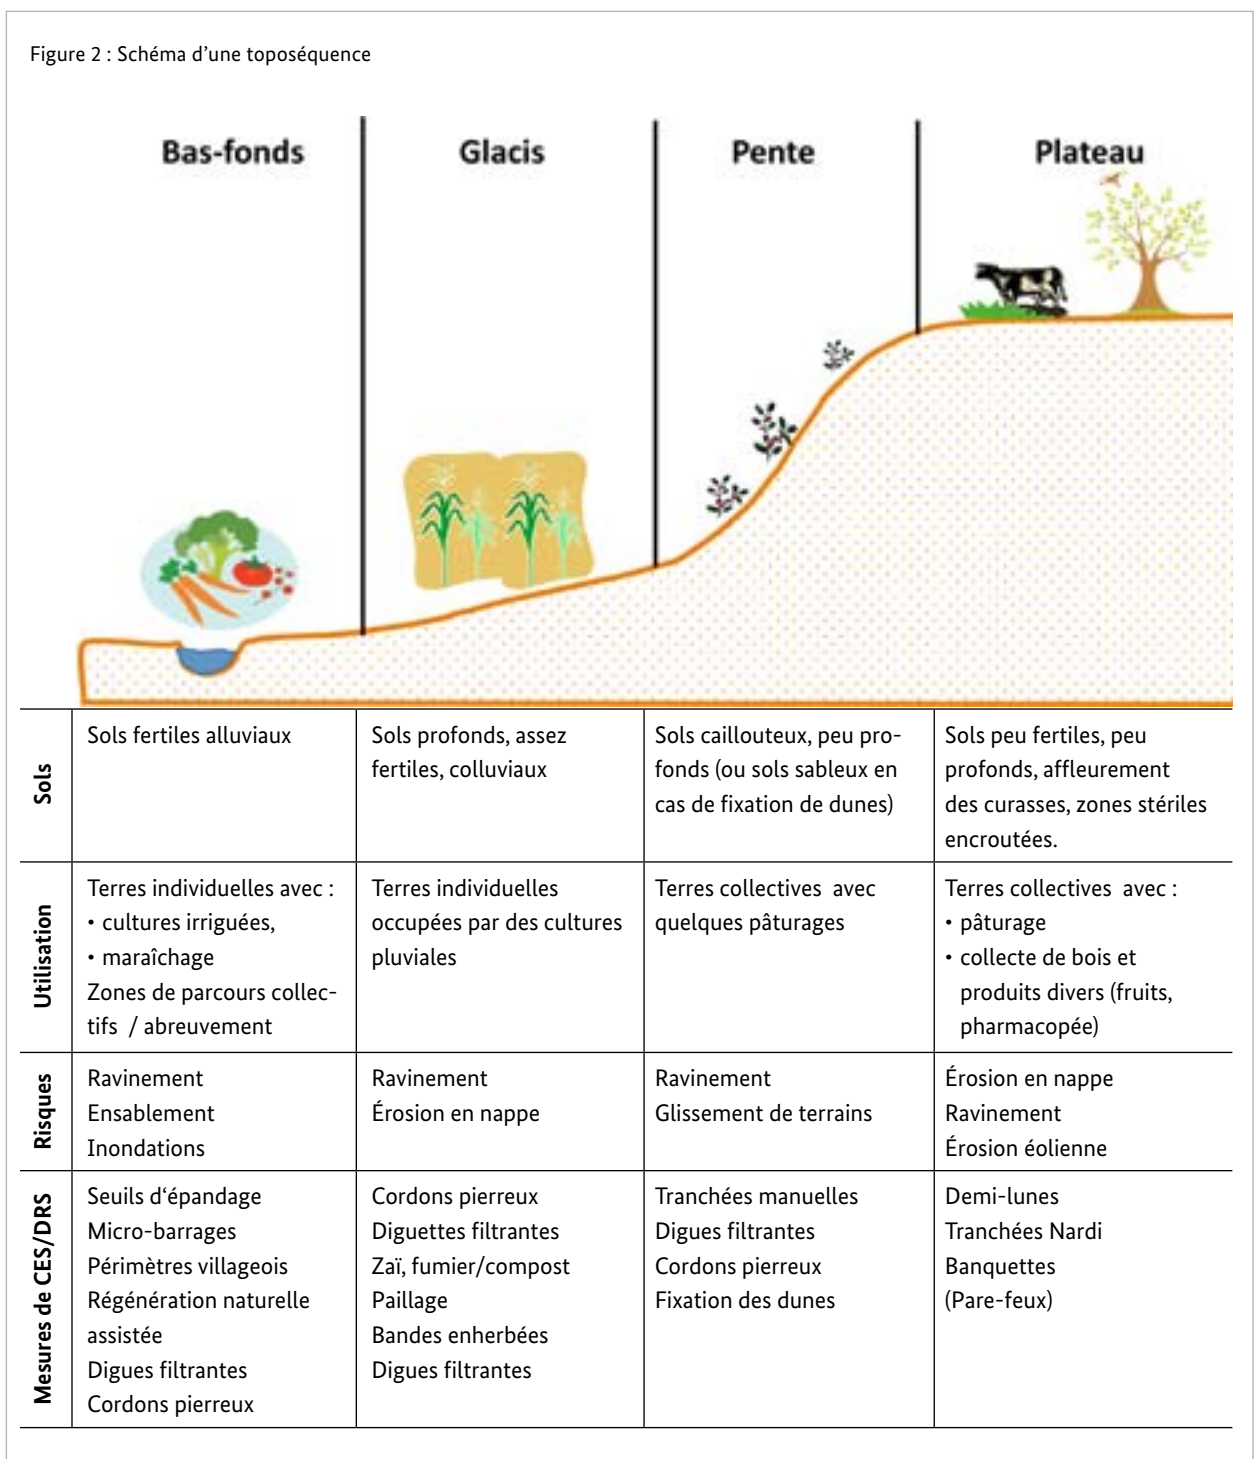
Figure 2 : Schéma d'une toposéquence

Bas-fonds

Glacis

Pente

Plateau

| | | | | |
|---|---|---|---|---|
| Sols | Sols fertiles alluviaux | Sols profonds, assez fertiles, colluviaux | Sols caillouteux, peu profonds (ou sols sableux en cas de fixation de dunes) | Sols peu fertiles, peu profonds, affleurement des curasses, zones stériles encroutées. |
| Utilisation | Terres individuelles avec : • cultures irriguées, • maraîchage Zones de parcours collectifs / abreuvement | Terres individuelles occupées par des cultures pluviales | Terres collectives avec quelques pâturages | Terres collectives avec : • pâturage • collecte de bois et produits divers (fruits, pharmacopée) |
| Risques | Ravinement Ensablement Inondations | Ravinement Érosion en nappe | Ravinement Glissement de terrains | Érosion en nappe Ravinement Érosion éolienne |
| Mesures de CES/DRS | Seuils d'épandage Micro-barrages Périmètres villageois Régénération naturelle assistée Digues filtrantes Cordons pierreux | Cordons pierreux Diguettes filtrantes Zaï, fumier/compost Paillage Bandes enherbées Digues filtrantes | Tranchées manuelles Digues filtrantes Cordons pierreux Fixation des dunes | Demi-lunes Tranchées Nardi Banquettes (Pare-feux) |